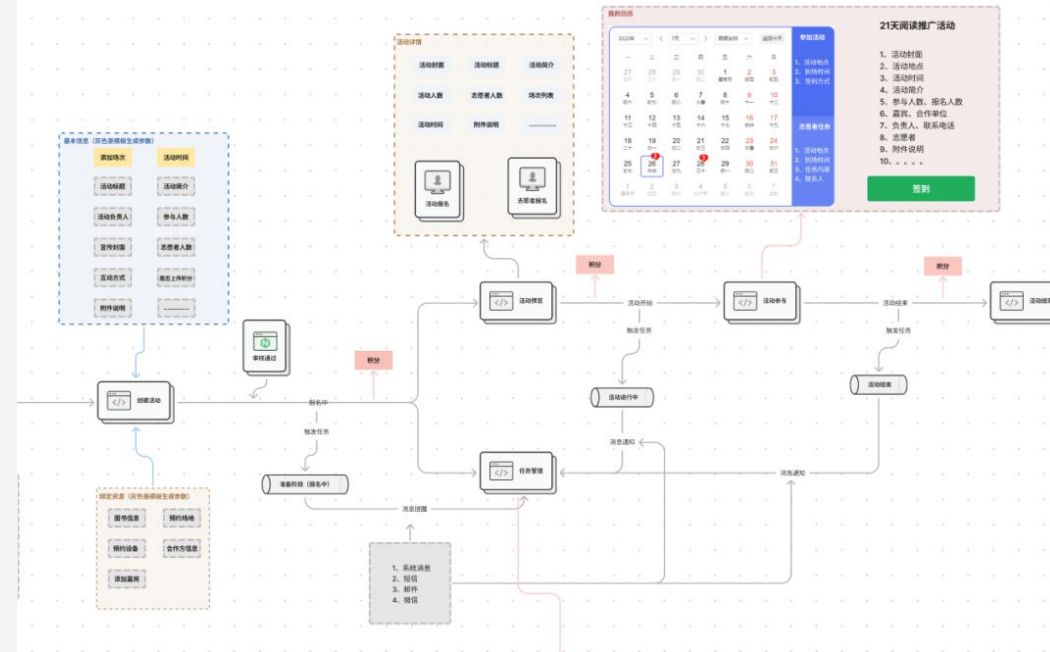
基本信息（灰色是模板生成参数）

添加场次
活动时间
活动标题
活动简介
活动负责人
参与人数
宣传封面
志愿者人数
互动方式
推后上传时分
附件说明
……

审核通过

创建活动

积分

报名中

触发任务

准备阶段（报名中）

绑定资源（灰色是模板生成参数）

图书信息
预约场地
预约设备
合作方信息
添加嘉宾

活动详情

活动封面
活动标题
活动简介
活动人数
志愿者人数
场次列表
活动时间
附件说明
……

活动报名
志愿者报名

活动预览

积分

活动开始

触发任务

活动进行中

消息通知

任务管理

消息提醒

1、系统消息
2、短信
3、邮件
4、微信

我的日历

2022年
1月
假期安排
返回今天

参加活动
1、活动地点
2、到场时间
3、签到方式

志愿者任务
1、活动地点
2、到场时间
3、任务内容
4、联系人

21天阅读推广活动

1、活动封面
2、活动地点
3、活动时间
4、活动简介
5、参与人数、报名人数
6、嘉宾、合作单位
7、负责人、联系电话
8、志愿者
9、附件说明
10、。。。。

签到

活动参与

积分

活动结束

触发任务

活动结束

消息通知

活动总结